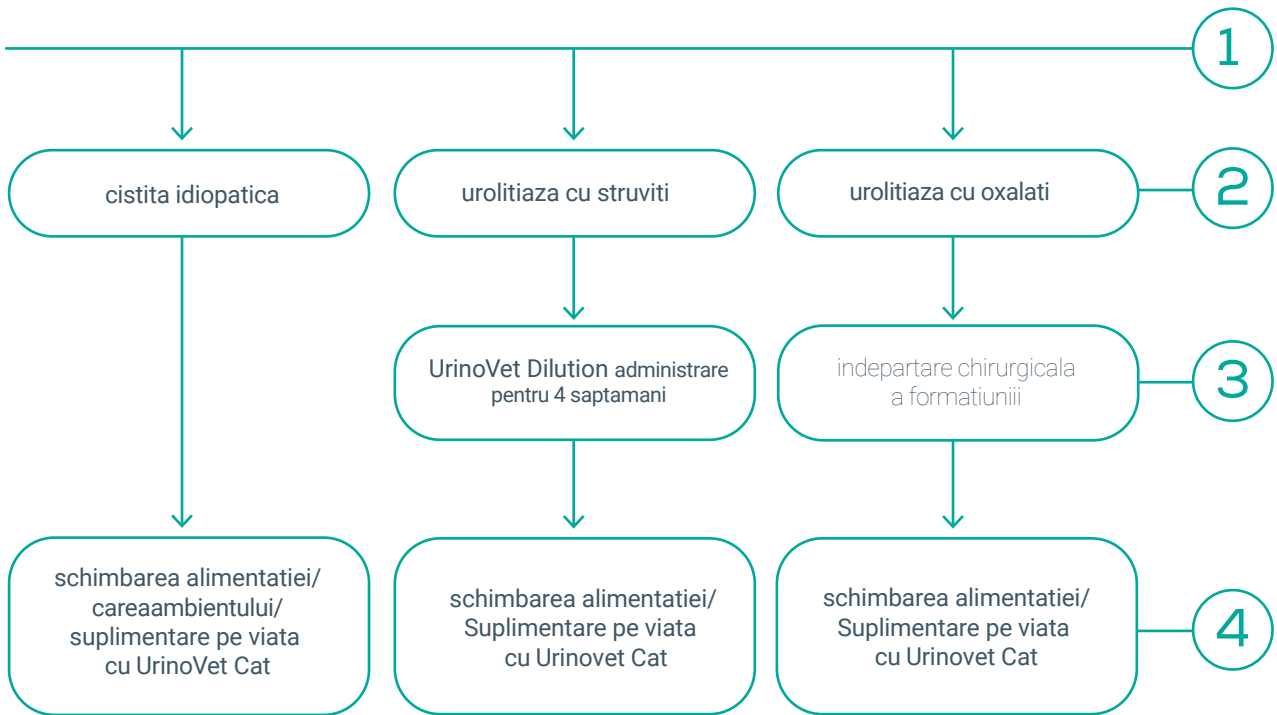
1

cistita idiopatica

urolitiaza cu struviti

urolitiaza cu oxalati

2

UrinoVet Dilution administrare pentru 4 saptamani

indepartare chirurgicala a formatiuniii

3

schimbarea alimentatiei/ careaambientului/ suplimentare pe viata cu UrinoVet Cat

schimbarea alimentatiei/ Suplimentare pe viata cu Urinovet Cat

schimbarea alimentatiei/ Suplimentare pe viata cu Urinovet Cat

4